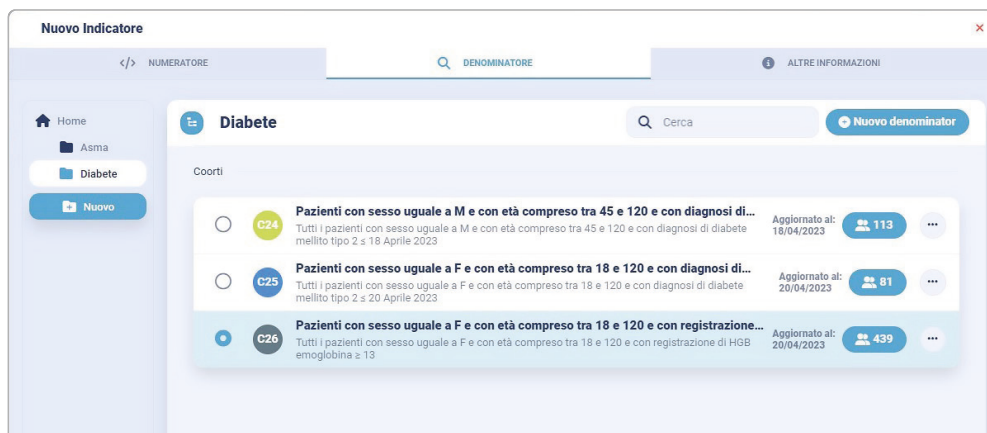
Nuovo Indicatore

×

</> NUMERATORE

DENOMINATORE

ALTRE INFORMAZIONI

Home

Asma

Diabete

Nuovo

Diabete

Cerca

Nuovo denominator

Coorti

C24

Pazienti con sesso uguale a M e con età compreso tra 45 e 120 e con diagnosi di...

Tutti i pazienti con sesso uguale a M e con età compreso tra 45 e 120 e con diagnosi di diabete mellito tipo 2 ≤ 18 Aprile 2023

Aggiornato al: 18/04/2023

113

C25

Pazienti con sesso uguale a F e con età compreso tra 18 e 120 e con diagnosi di...

Tutti i pazienti con sesso uguale a F e con età compreso tra 18 e 120 e con diagnosi di diabete mellito tipo 2 ≤ 20 Aprile 2023

Aggiornato al: 20/04/2023

81

C26

Pazienti con sesso uguale a F e con età compreso tra 18 e 120 e con registrazione...

Tutti i pazienti con sesso uguale a F e con età compreso tra 18 e 120 e con registrazione di HGB emoglobina ≥ 13

Aggiornato al: 20/04/2023

439